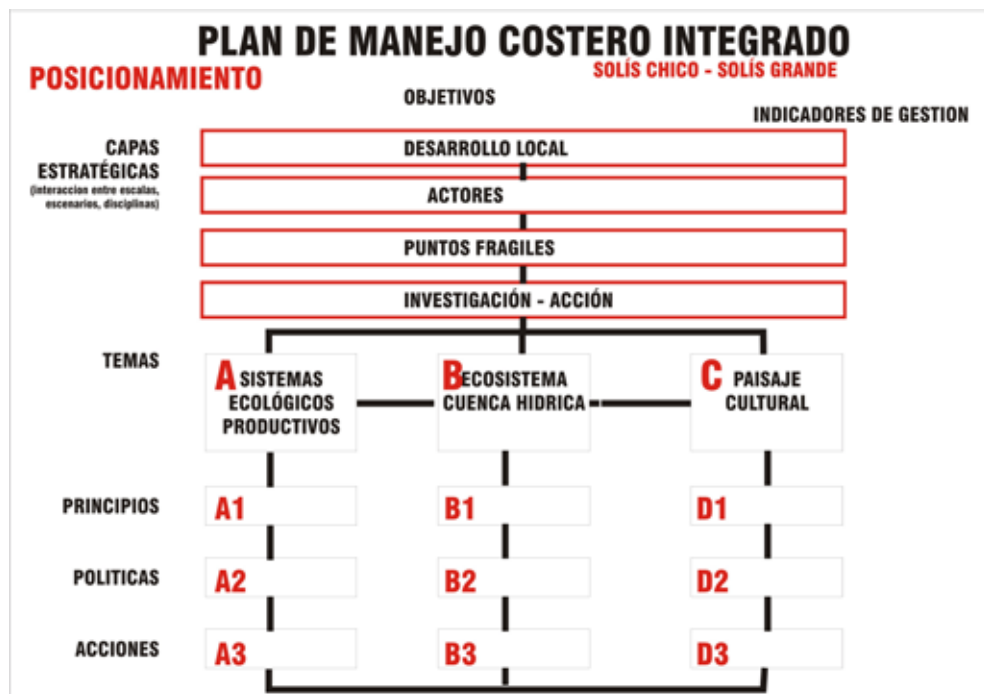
PLAN DE MANEJO COSTERO INTEGRADO

POSICIONAMIENTO

SOLÍS CHICO - SOLÍS GRANDE

OBJETIVOS

INDICADORES DE GESTION

CAPAS ESTRATÉGICAS
(interaccion entre escalas, escenarios, disciplinas)

DESARROLLO LOCAL

ACTORES

PUNTOS FRAGILES

INVESTIGACIÓN - ACCIÓN

TEMAS

A SISTEMAS ECOLÓGICOS PRODUCTIVOS

B ECOSISTEMA CUENCA HIDRICA

C PAISAJE CULTURAL

PRINCIPIOS

A1

B1

D1

POLITICAS

A2

B2

D2

ACCIONES

A3

B3

D3